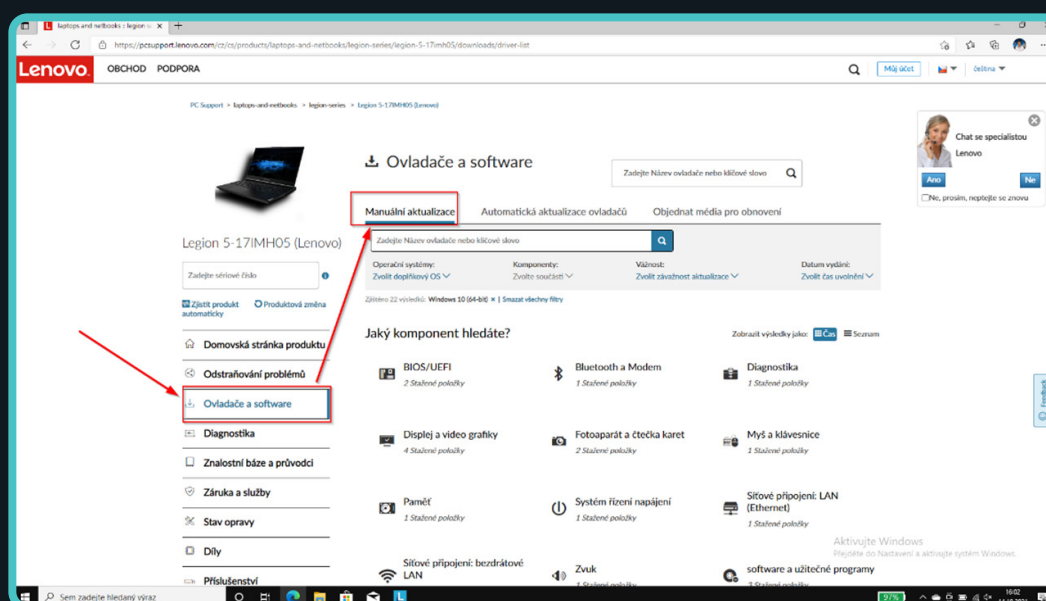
laptops and netbooks :: legion ×

https://pcsupport.lenovo.com/cz/cs/products/laptops-and-netbooks/legion-series/legion-5-17imh05/downloads/driver-list

Lenovo OBCHOD PODPORA

Můj účet

čeština

PC Support > laptops-and-netbooks > legion-series > Legion 5-17IMH05 (Lenovo)

Chat se specialistou Lenovo

Ano Ne

Ne, prosím, neptejte se znovu

Ovladače a software

Zadejte Název ovladače nebo klíčové slovo

Legion 5-17IMH05 (Lenovo)

Zadejte sériové číslo

Zjistit produkt automaticky

Produktová změna

Domovská stránka produktu

Odstraňování problémů

Ovladače a software

Diagnostika

Znalostní báze a průvodci

Záruka a služby

Stav opravy

Díly

Příslušenství

Manuální aktualizace Automatická aktualizace ovladačů Objednat média pro obnovení

Zadejte Název ovladače nebo klíčové slovo

Operační systémy: Zvolit doplňkový OS

Komponenty: Zvolte součásti

Vážnost: Zvolit závažnost aktualizace

Datum vydání: Zvolit čas uvolnění

Zobrazí 22 výsledků: Windows 10 (64-bit) × Smazat všechny filtry

Jaký komponent hledáte?

Zobrazit výsledky jako: Čas Seznam

BIOS/UEFI
2 Stažené položky

Bluetooth a Modem
1 Stažené položky

Diagnostika
1 Stažené položky

Displej a video grafiky
4 Stažené položky

Fotoaparát a čtečka karet
2 Stažené položky

Myš a klávesnice
1 Stažené položky

Paměť
1 Stažené položky

Systém řízení napájení
1 Stažené položky

Síťové připojení: LAN (Ethernet)
1 Stažené položky

Síťové připojení: bezdrátové LAN

Zvuk
1 Stažené položky

software a užitečné programy
3 Stažené položky

Aktivujte Windows
Přejděte do Nastavení a aktivujte systém Windows.

Feedback

Sem zadejte hledaný výraz

16:02